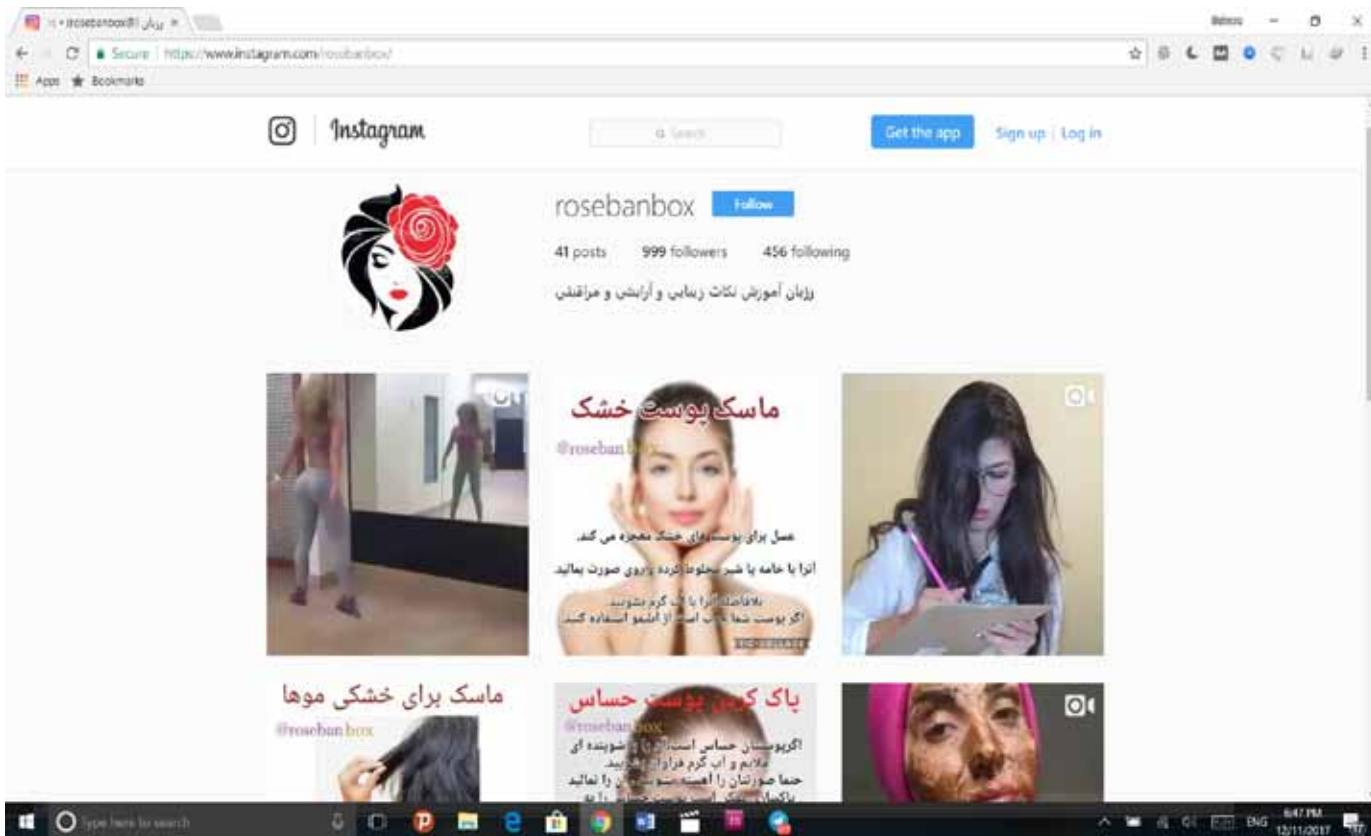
رزبان (@rosebanbox) • Instagram

Behnoush

Secure | https://www.instagram.com/rosebanbox/

Apps Bookmarks

Instagram

Search

Get the app

Sign up | Log in

rosebanbox

Follow

41 posts 999 followers 456 following

رزبان آموزش نکات زیبایی و آرایش و مراقبتی

ماسک پوست خشک

@rosebanbox

عسل برای پوست های خشک معجزه می کند.

آنرا با خامه یا شیر مخلوط کرده و روی صورت بمالید

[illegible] آنرا با آب گرم بشویید

اگر پوست شما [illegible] است از آلمو استفاده کنید.

ماسک برای خشکی موها

@rosebanbox

پاک کردن پوست حساس

@rosebanbox

اگر پوستتان حساس است از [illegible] شوینده ای ملایم و آب گرم استفاده کنید.

حتما صورتتان را آهسته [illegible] را نمالید

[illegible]

Type here to search

ENG

6:47 PM
12/11/2017